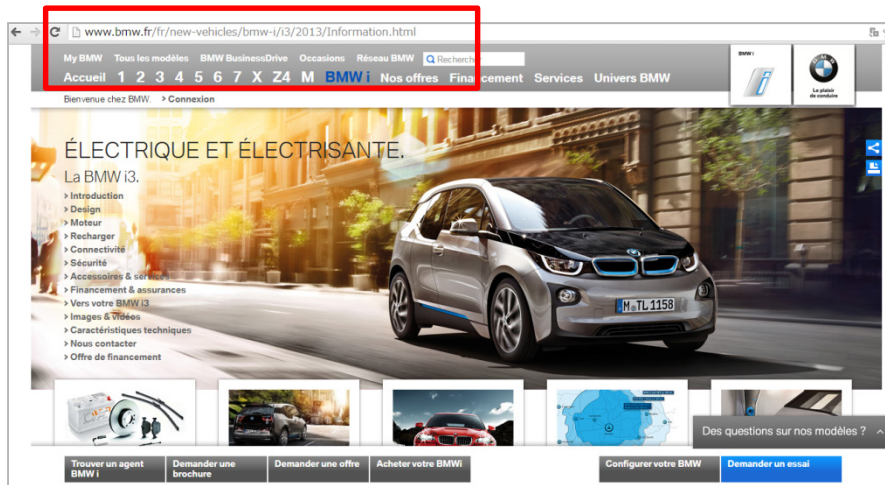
www.bmw.fr/fr/new-vehicles/bmw-i/i3/2013/Information.html

My BMW Tous les modèles BMW BusinessDrive Occasions Réseau BMW Recherch

Accueil 1 2 3 4 5 6 7 X Z4 M BMW i Nos offres Financement Services Univers BMW

BMW i

Le plaisir de conduire

Bienvenue chez BMW. > Connexion

ÉLECTRIQUE ET ÉLECTRISANTE.

La BMW i3.

› Introduction
› Design
› Moteur
› Recharger
› Connectivité
› Sécurité
› Accessoires & services
› Financement & assurances
› Vers votre BMW i3
› Images & vidéos
› Caractéristiques techniques
› Nous contacter
› Offre de financement

M TL 1158

Des questions sur nos modèles ?

Trouver un agent BMW i | Demander une brochure | Demander une offre | Acheter votre BMWi | Configurer votre BMW | Demander un essai